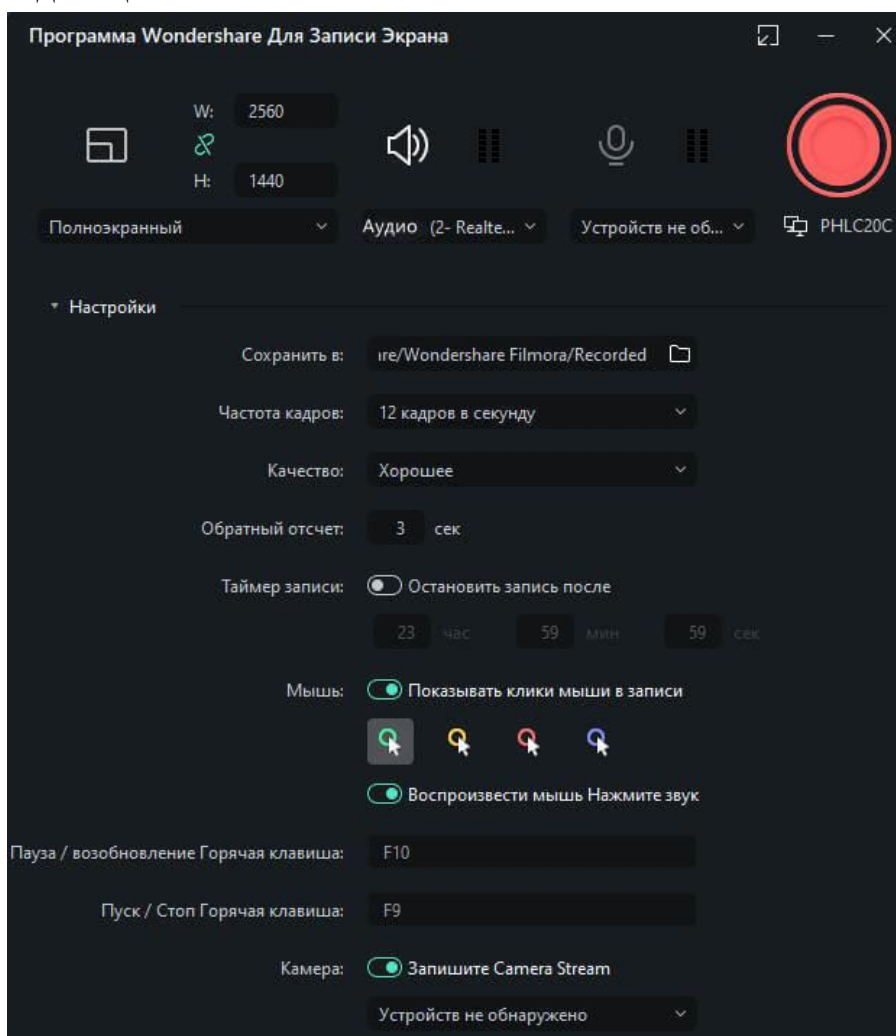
Программа Wondershare Для Записи Экрана

W: 2560
H: 1440

Полноэкранный

Аудио (2- Realte...

Устройств не об...

PHLC20C

Настройки

Сохранить в: re/Wondershare Filmora/Recorded

Частота кадров: 12 кадров в секунду

Качество: Хорошее

Обратный отсчет: 3 сек

Таймер записи: Остановить запись после

23 час 59 мин 59 сек

Мышь: Показывать клики мыши в записи

Воспроизвести мышь Нажмите звук

Пауза / возобновление Горячая клавиша: F10

Пуск / Стоп Горячая клавиша: F9

Камера: Запишите Camera Stream

Устройств не обнаружено